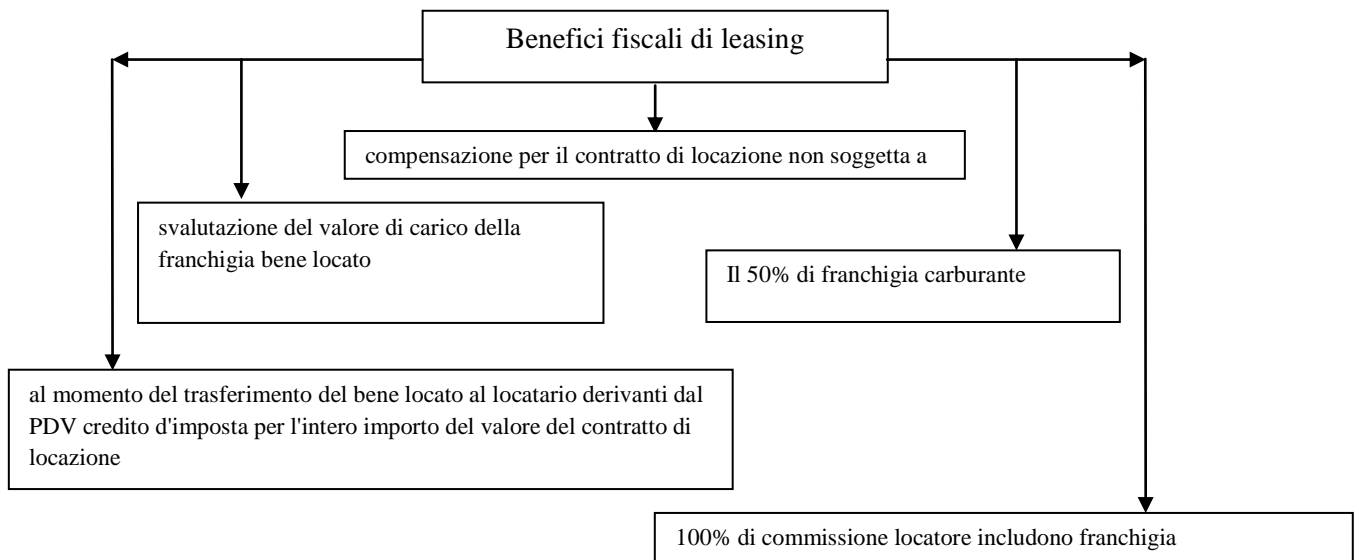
Benefici fiscali di leasing

compensazione per il contratto di locazione non soggetta a

svalutazione del valore di carico della franchigia bene locato

Il 50% di franchigia carburante

al momento del trasferimento del bene locato al locatario derivanti dal PDV credito d'imposta per l'intero importo del valore del contratto di locazione

100% di commissione locatore includono franchigia